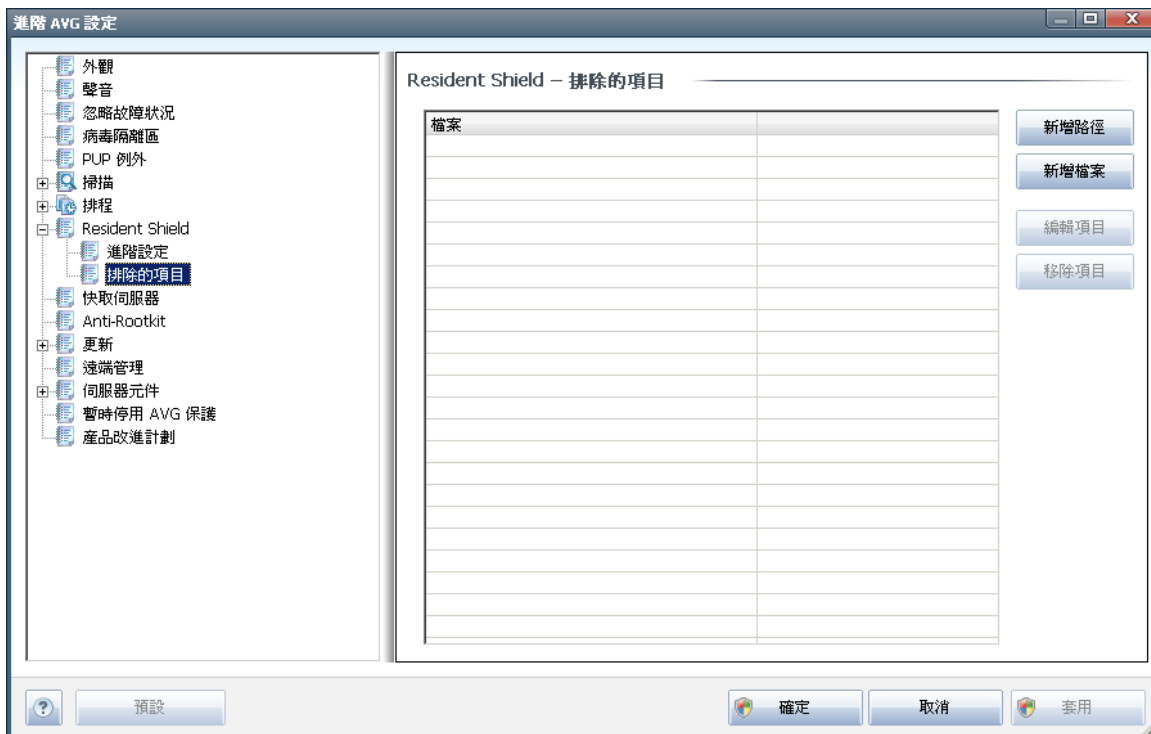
進階 AVG 設定

外觀
聲音
忽略故障狀況
病毒隔離區
PUP 例外
掃描
排程
Resident Shield
進階設定
排除的項目
快取伺服器
Anti-Rootkit
更新
遠端管理
伺服器元件
暫時停用 AVG 保護
產品改進計劃

Resident Shield – 排除的項目

| 檔案 | |
|---|---|

新增路徑
新增檔案
編輯項目
移除項目

?
預設
確定
取消
套用